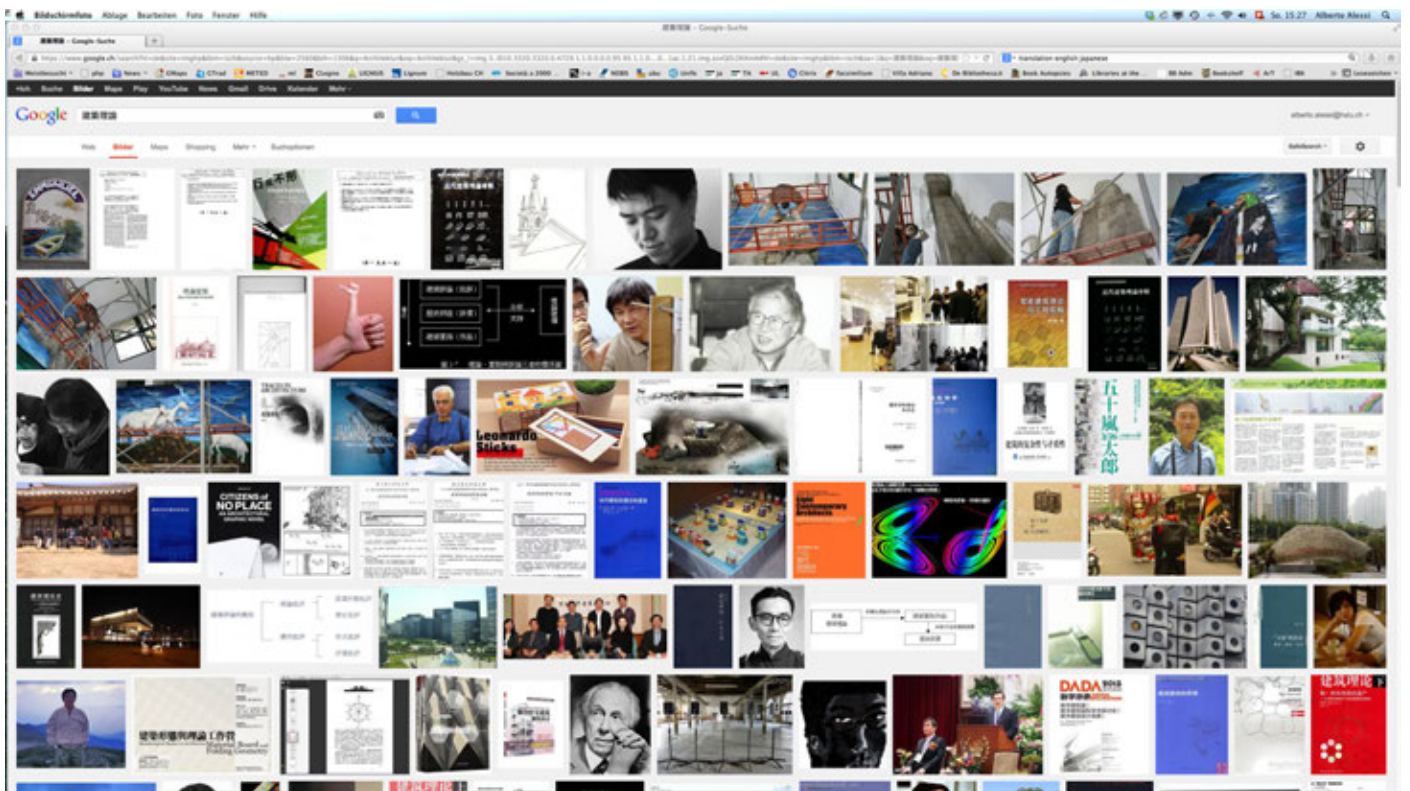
Bildschirmfoto Ablage Bearbeiten Foto Fenster Hilfe

Sa. 15.27 Alberto Alessi

建築理論 - Google-Suche

建築理論 - Google-Suche

translation english japanese

+Ich Suche Bilder Maps Play YouTube News Gmail Drive Kalender Mehr

Google 建築理論

alberto.alessi@hslu.ch

Web Bilder Maps Shopping Mehr Suchoptionen

SafeSearch

Leonardo Sticks

五十嵐太郎

CITIZENS OF NO PLACE AN ARCHITECTURAL GRAPHIC NOVEL

DADA

建築理論